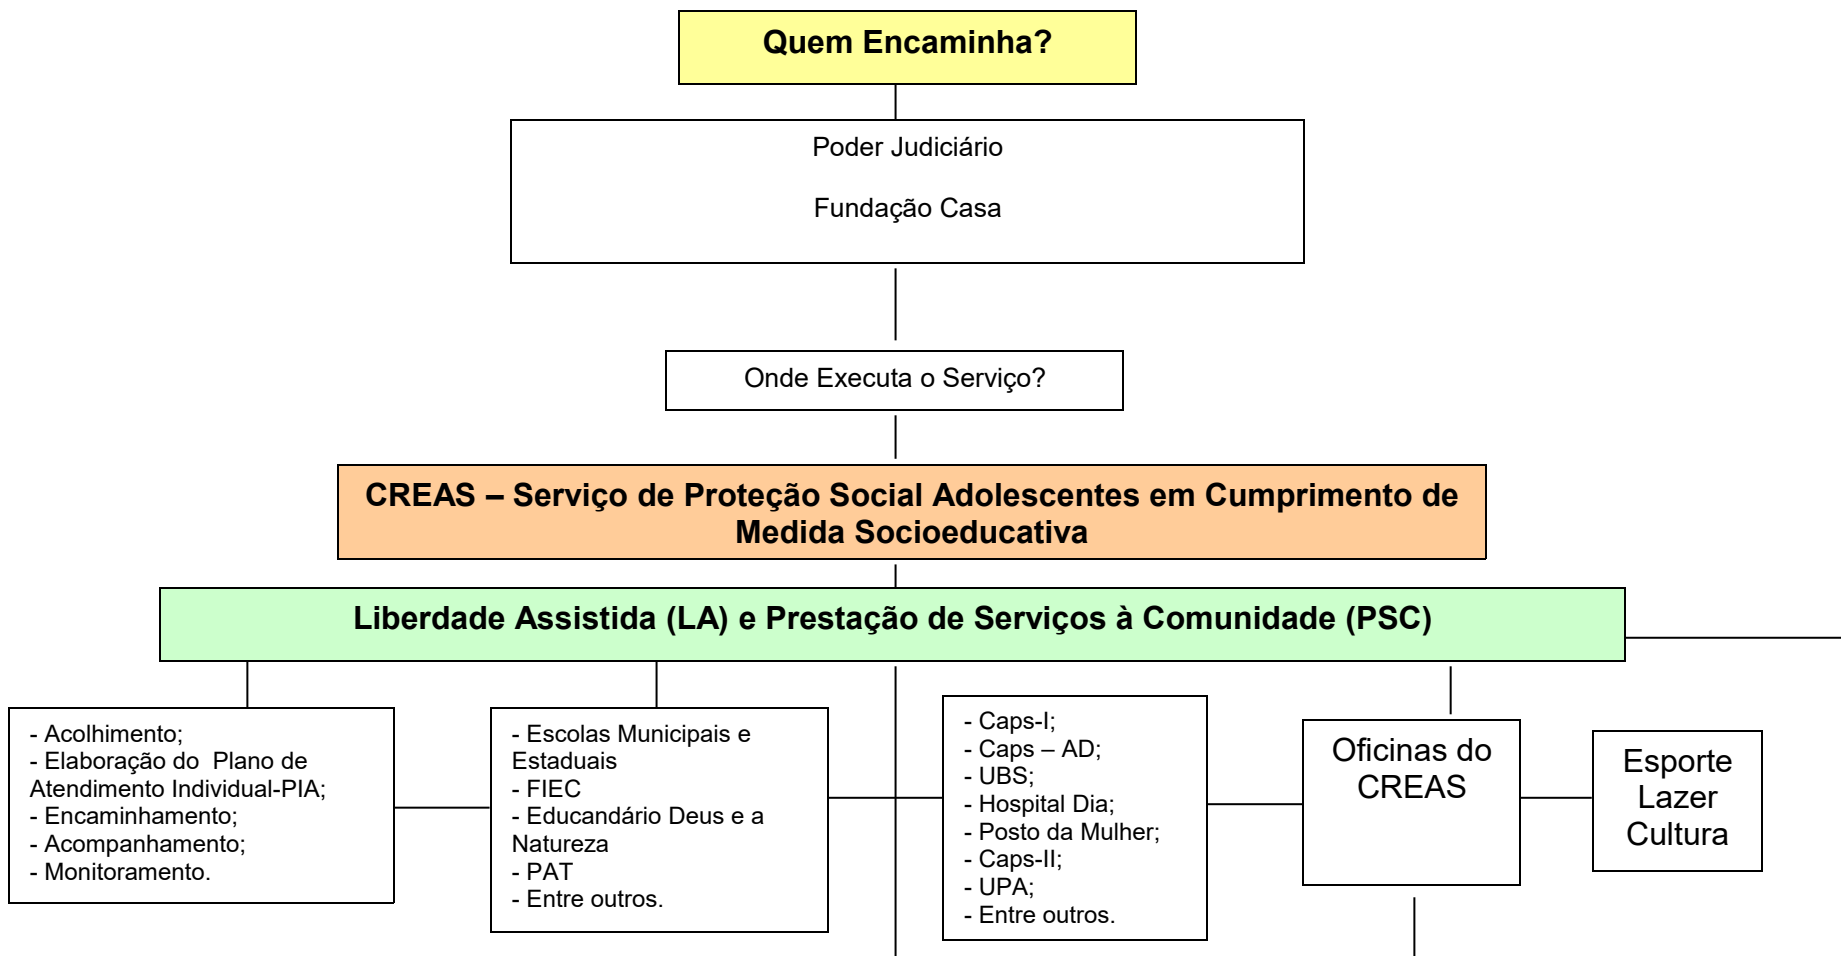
Quem Encaminha?

Poder Judiciário

Fundação Casa

Onde Executa o Serviço?

CREAS – Serviço de Proteção Social Adolescentes em Cumprimento de Medida Socioeducativa

Liberdade Assistida (LA) e Prestação de Serviços à Comunidade (PSC)

- Acolhimento;
- Elaboração do Plano de Atendimento Individual-PIA;
- Encaminhamento;
- Acompanhamento;
- Monitoramento.

- Escolas Municipais e Estaduais
- FIEC
- Educandário Deus e a Natureza
- PAT
- Entre outros.

- Caps-I;
- Caps – AD;
- UBS;
- Hospital Dia;
- Posto da Mulher;
- Caps-II;
- UPA;
- Entre outros.

Oficinas do CREAS

Esporte
Lazer
Cultura